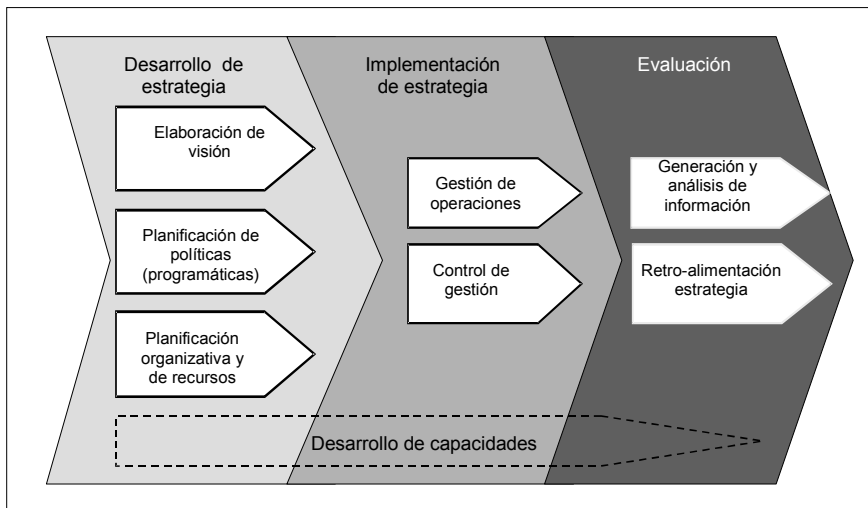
Desarrollo de estrategia

Elaboración de visión

Planificación de políticas (programáticas)

Planificación organizativa y de recursos

Implementación de estrategia

Gestión de operaciones

Control de gestión

Evaluación

Generación y análisis de información

Retro-alimentación estrategia

Desarrollo de capacidades